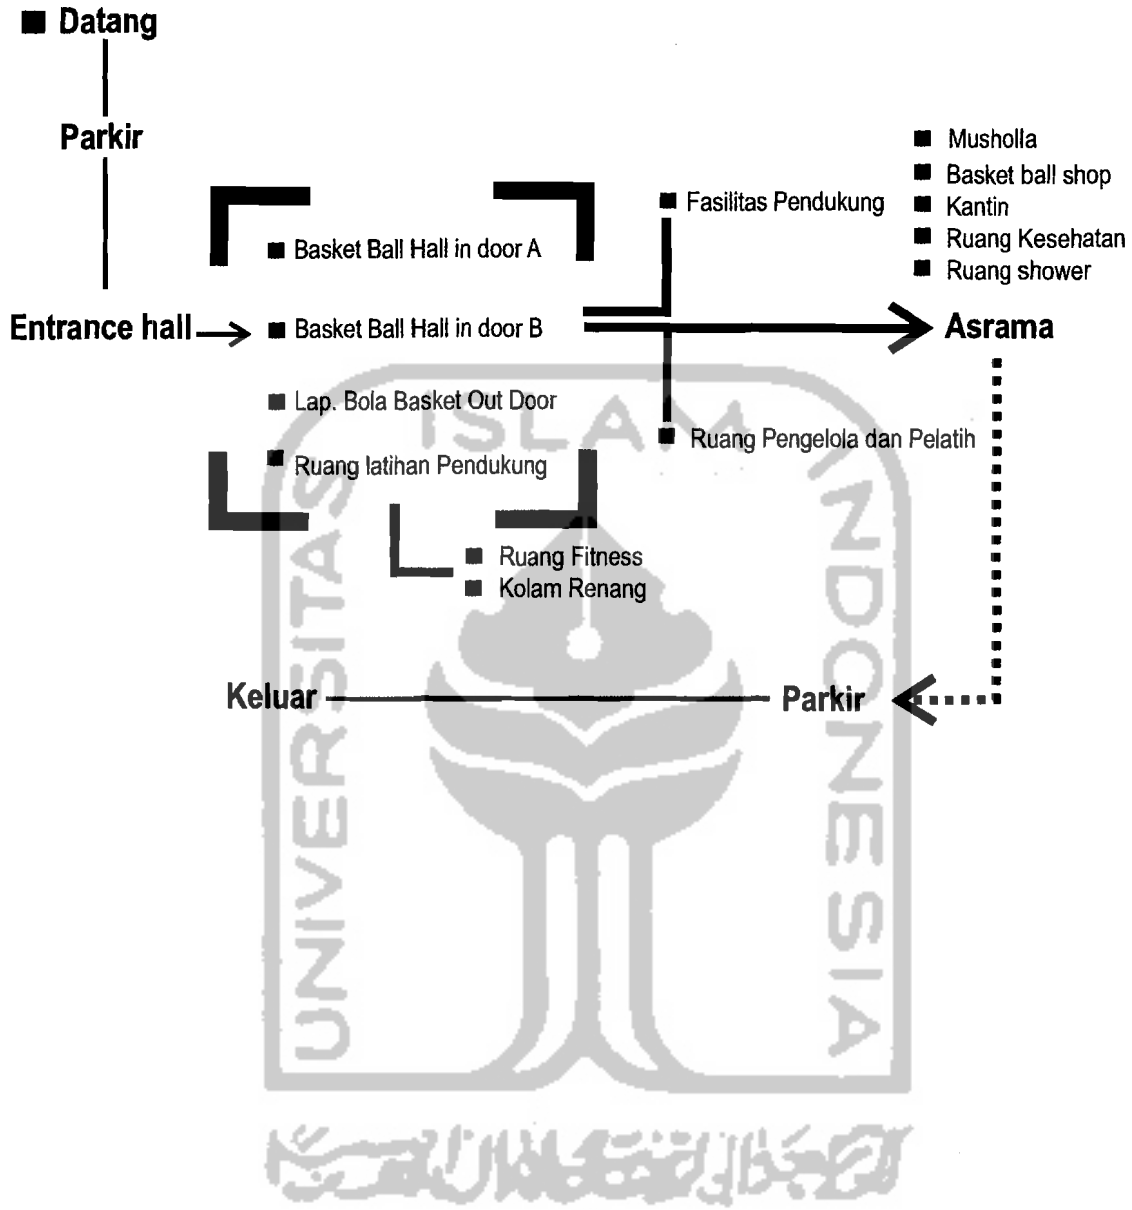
■ Datang

Parkir

Entrance hall

■ Basket Ball Hall in door A
■ Basket Ball Hall in door B
■ Lap. Bola Basket Out Door
■ Ruang latihan Pendukung

■ Ruang Fitness
■ Kolam Renang

■ Fasilitas Pendukung

■ Musholla
■ Basket ball shop
■ Kantin
■ Ruang Kesehatan
■ Ruang shower

Asrama

■ Ruang Pengelola dan Pelatih

Keluar

Parkir

ISLAM
UNIVERSITAS INDONESIA